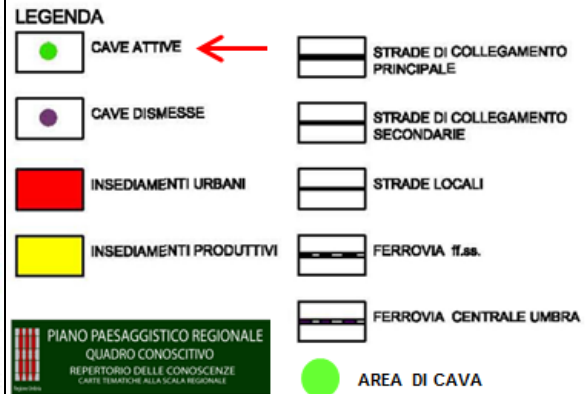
LEGENDA

CAVE ATTIVE

CAVE DISMESSE

INSEDIAMENTI URBANI

INSEDIAMENTI PRODUTTIVI

STRADE DI COLLEGAMENTO PRINCIPALE

STRADE DI COLLEGAMENTO SECONDARIE

STRADE LOCALI

FERROVIA ff.ss.

FERROVIA CENTRALE UMBRA

PIANO PAESAGGISTICO REGIONALE
QUADRO CONOSCITIVO
REPERTORIO DELLE CONOSCENZE
CARTE TEMATICHE ALLA SCALA REGIONALE

Regione Umbria

AREA DI CAVA